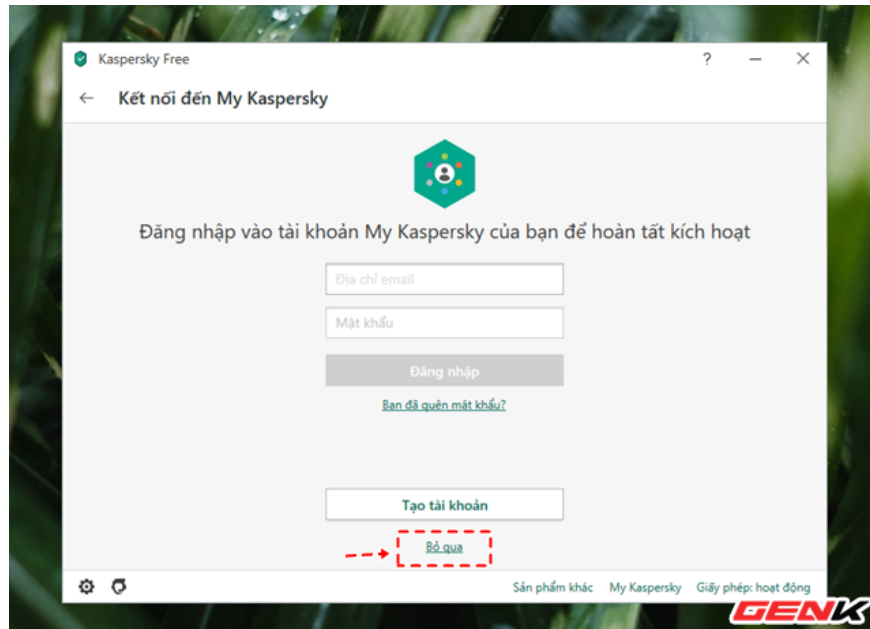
Kaspersky Free
?
—
✕
← Kết nối đến My Kaspersky

Đăng nhập vào tài khoản My Kaspersky của bạn để hoàn tất kích hoạt

Địa chỉ email

Mật khẩu

Đăng nhập

Bạn đã quên mật khẩu?

Tạo tài khoản

Bỏ qua

Sản phẩm khác My Kaspersky Giấy phép: hoạt động

GENK